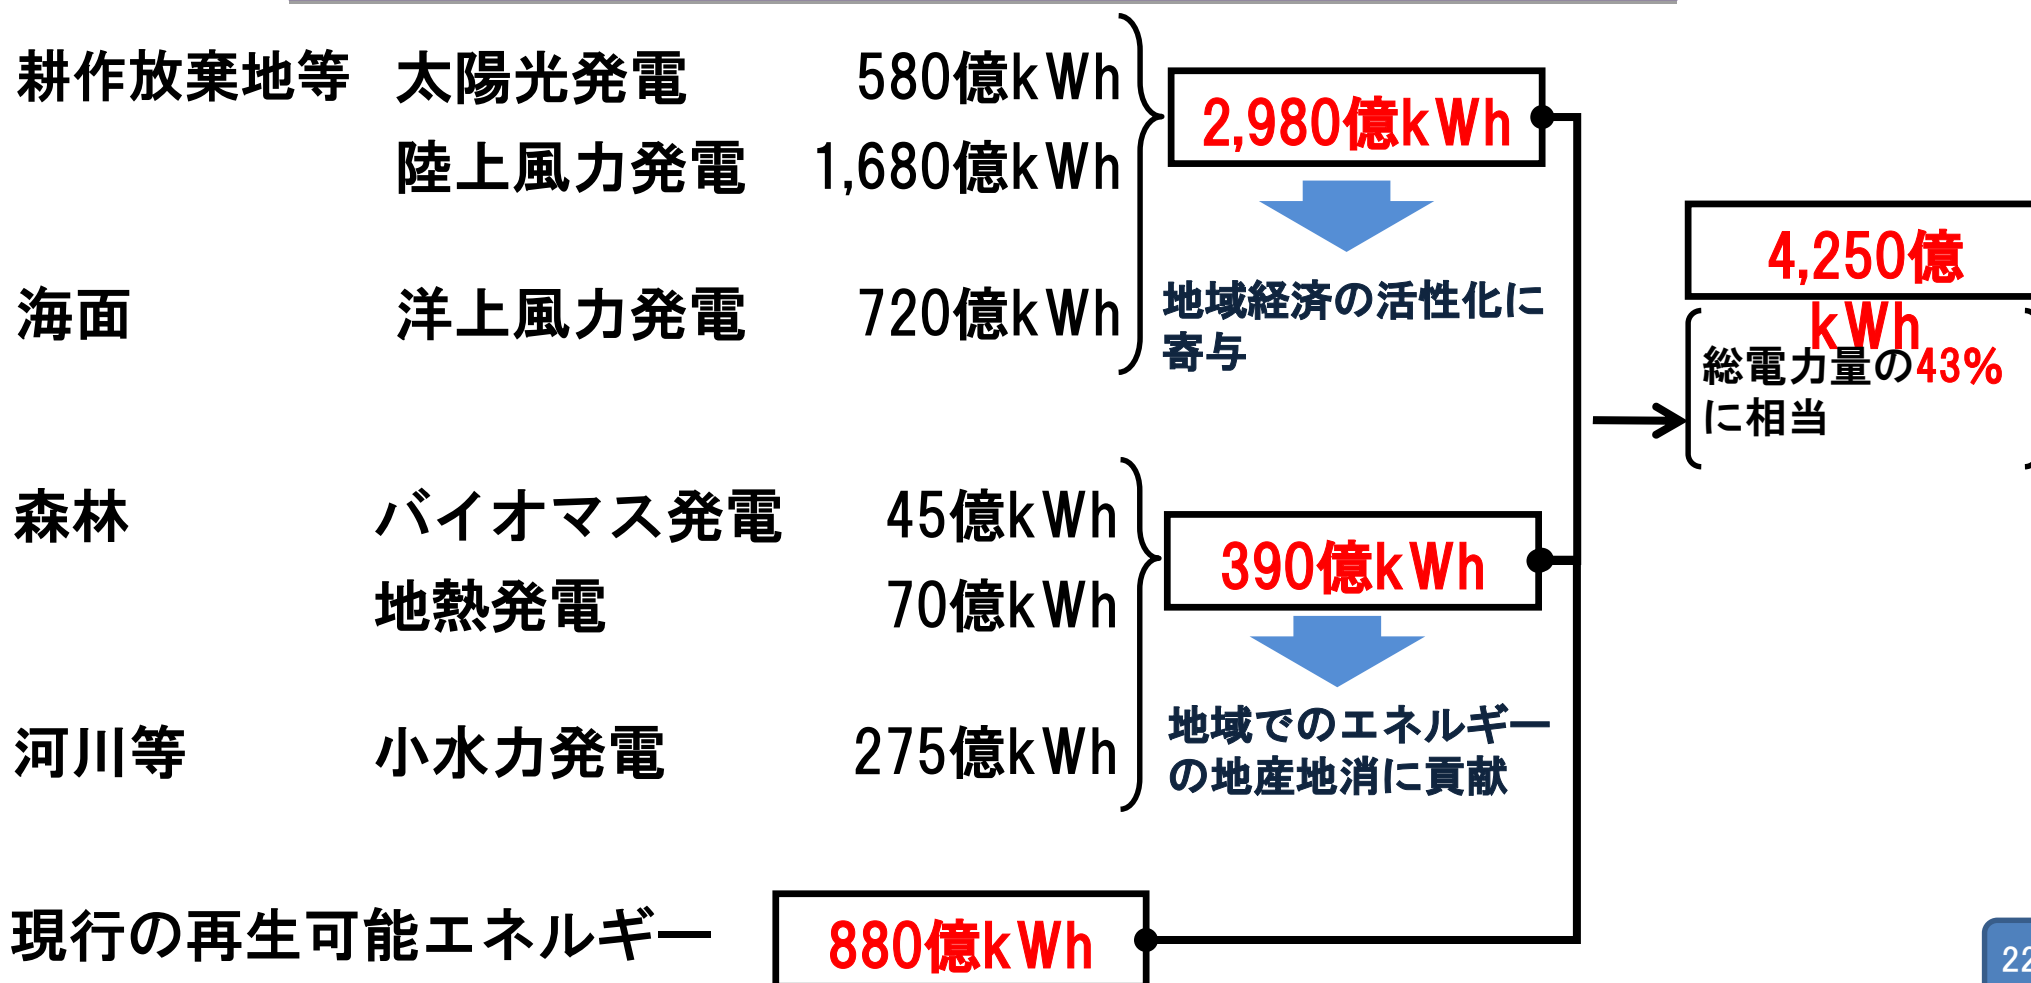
耕作放棄地等　太陽光発電　580億kWh
陸上風力発電　1,680億kWh

海面　洋上風力発電　720億kWh

2,980億kWh

地域経済の活性化に寄与

4,250億kWh

総電力量の43%に相当

森林　バイオマス発電　45億kWh
地熱発電　70億kWh

河川等　小水力発電　275億kWh

390億kWh

地域でのエネルギーの地産地消に貢献

現行の再生可能エネルギー　880億kWh

22